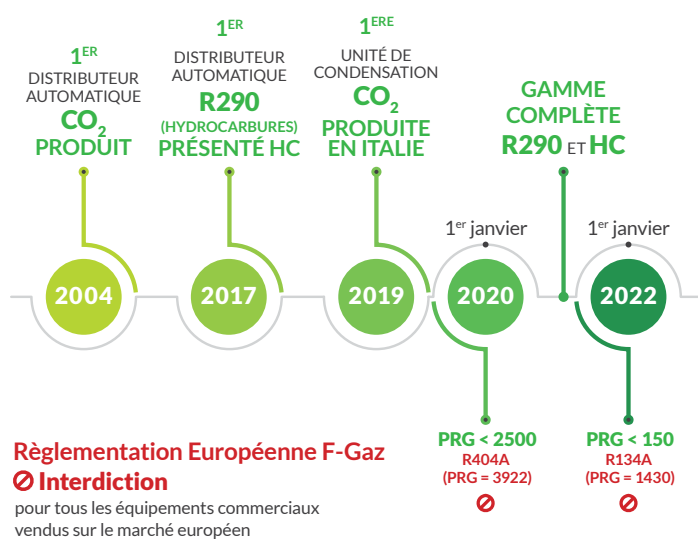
$1^{ER}$
DISTRIBUTEUR AUTOMATIQUE
$CO_2$
PRODUIT

$1^{ER}$
DISTRIBUTEUR AUTOMATIQUE
R290
(HYDROCARBURES)
PRÉSENTÉ HC

$1^{ERE}$
UNITÉ DE CONDENSATION
$CO_2$
PRODUITE EN ITALIE

GAMME COMPLÈTE
R290 ET HC

$1^{er}$ janvier

$1^{er}$ janvier

2004

2017

2019

2020

2022

Règlementation Européenne F-Gaz
Interdiction
pour tous les équipements commerciaux vendus sur le marché européen

PRG < 2500
R404A
(PRG = 3922)

PRG < 150
R134A
(PRG = 1430)